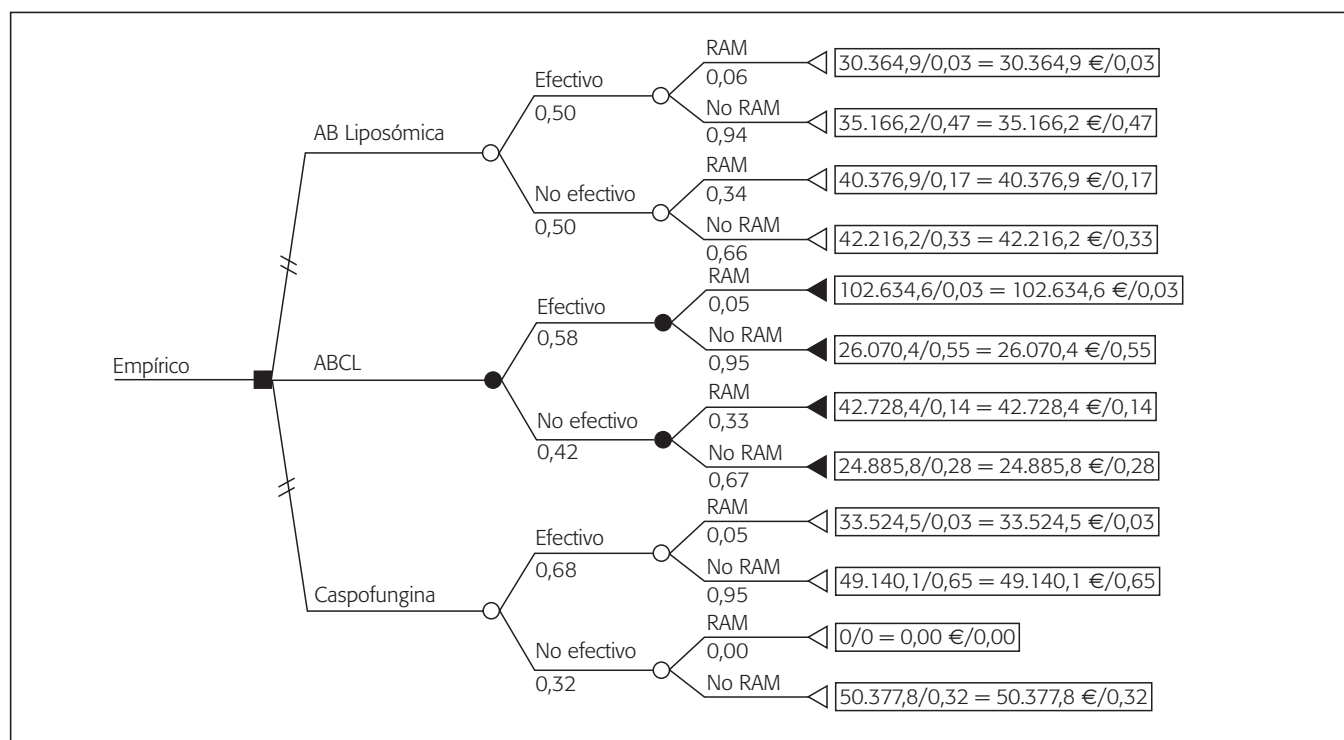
Empírico

AB Liposómica

Efectivo
0,50

RAM
0,06
30.364,9/0,03 = 30.364,9 €/0,03

No RAM
0,94
35.166,2/0,47 = 35.166,2 €/0,47

No efectivo
0,50

RAM
0,34
40.376,9/0,17 = 40.376,9 €/0,17

No RAM
0,66
42.216,2/0,33 = 42.216,2 €/0,33

ABCL

Efectivo
0,58

RAM
0,05
102.634,6/0,03 = 102.634,6 €/0,03

No RAM
0,95
26.070,4/0,55 = 26.070,4 €/0,55

No efectivo
0,42

RAM
0,33
42.728,4/0,14 = 42.728,4 €/0,14

No RAM
0,67
24.885,8/0,28 = 24.885,8 €/0,28

Caspofungina

Efectivo
0,68

RAM
0,05
33.524,5/0,03 = 33.524,5 €/0,03

No RAM
0,95
49.140,1/0,65 = 49.140,1 €/0,65

No efectivo
0,32

RAM
0,00
0/0 = 0,00 €/0,00

No RAM
50.377,8/0,32 = 50.377,8 €/0,32